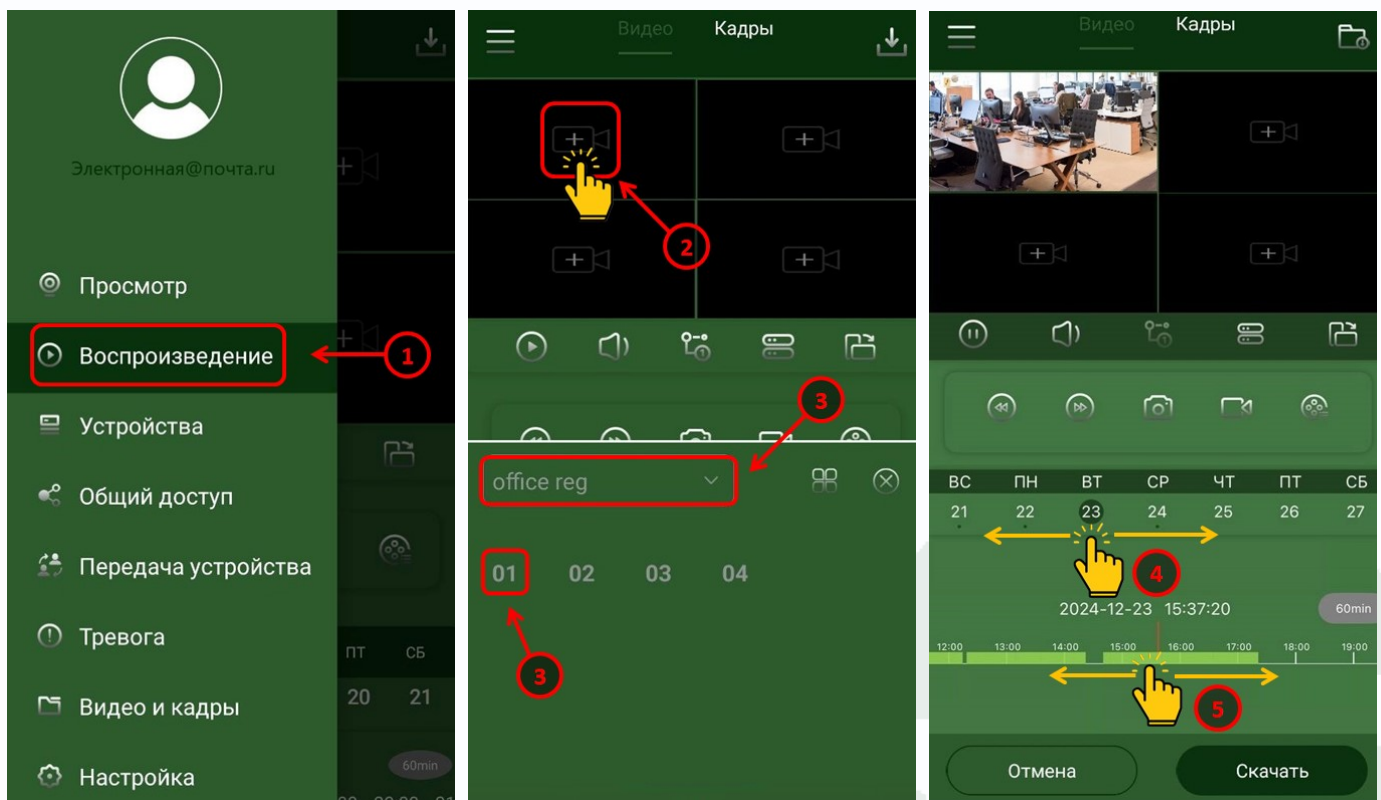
Электронная@почта.ru

Просмотр

Воспроизведение

1

Устройства

Общий доступ

Передача устройства

Тревога

Видео и кадры

Настройка

ПТ СБ

20 21

60min

Видео Кадры

2

3

office reg

01 02 03 04

3

Видео Кадры

ВС ПН ВТ СР ЧТ ПТ СБ

21 22 23 24 25 26 27

4

2024-12-23 15:37:20

60min

12:00 13:00 14:00 15:00 16:00 17:00 18:00 19:00

5

Отмена

Скачать